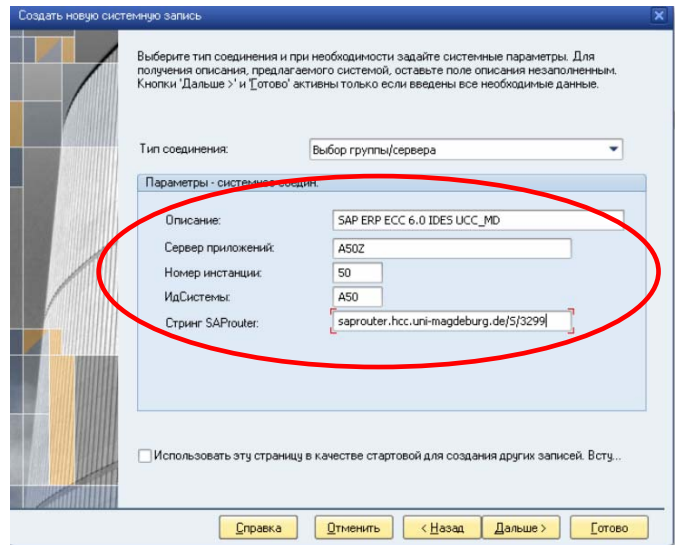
Создать новую системную запись

Выберите тип соединения и при необходимости задайте системные параметры. Для получения описания, предлагаемого системой, оставьте поле описания незаполненным. Кнопки 'Дальше >' и 'Готово' активны только если введены все необходимые данные.

Тип соединения: Выбор группы/сервера

Параметры - системное соедин.

Описание: SAP ERP ECC 6.0 IDES UCC_MD

Сервер приложений: A50Z

Номер инстанции: 50

ИдСистемы: A50

Стринг SAProuter: saprouter.hcc.uni-magdeburg.de/S/3299

Использовать эту страницу в качестве стартовой для создания других записей. Всту...

Справка Отменить < Назад Дальше > Готово